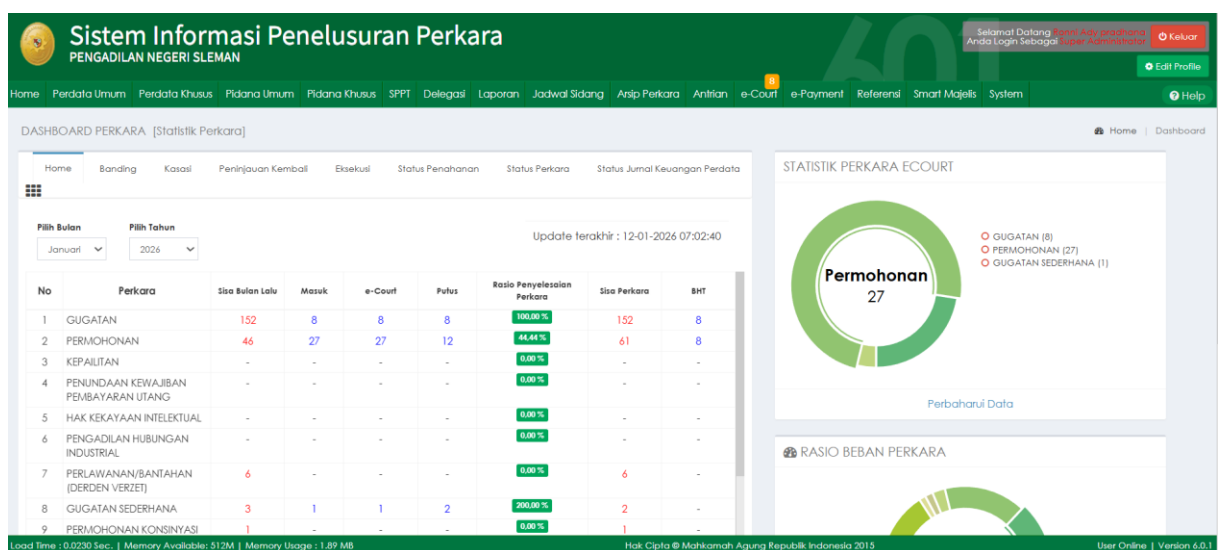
Sistem Informasi Penelusuran Perkara
PENGADILAN NEGERI SLEMAN

Selamat Datang Gianni Ady pradhana
Anda Login Sebagai Super Administrator
Keluar
Edit Profile

Home Perdata Umum Perdata Khusus Pidana Umum Pidana Khusus SPPT Delegasi Laporan Jadwal Sidang Arsip Perkara Antrian e-Court 8 e-Payment Referensi Smart Majelis System
Help

DASHBOARD PERKARA [Statistik Perkara]
Home | Dashboard

Home Banding Kasasi Peninjauan Kembali Eksekusi Status Penahanan Status Perkara Status Jurnal Keuangan Perdata

Pilih Bulan
Januari
Pilih Tahun
2026

Update terakhir : 12-01-2026 07:02:40

| No | Perkara | Sisa Bulan Lalu | Masuk | e-Court | Putus | Rasio Penyelesaian Perkara | Sisa Perkara | BHT |
|---|---|---|---|---|---|---|---|---|
| 1 | GUGATAN | 152 | 8 | 8 | 8 | 100,00 % | 152 | 8 |
| 2 | PERMOHONAN | 46 | 27 | 27 | 12 | 44,44 % | 61 | 8 |
| 3 | KEPAILITAN | - | - | - | - | 0,00 % | - | - |
| 4 | PENUNDAAN KEWAJIBAN PEMBAYARAN UTANG | - | - | - | - | 0,00 % | - | - |
| 5 | HAK KEKAYAAN INTELEKTUAL | - | - | - | - | 0,00 % | - | - |
| 6 | PENGADILAN HUBUNGAN INDUSTRIAL | - | - | - | - | 0,00 % | - | - |
| 7 | PERLAWANAN/BANTAHAN (DERDEN VERZET) | 6 | - | - | - | 0,00 % | 6 | - |
| 8 | GUGATAN SEDERHANA | 3 | 1 | 1 | 2 | 200,00 % | 2 | - |
| 9 | PERMOHONAN KONSINYASI | 1 | - | - | - | 0,00 % | 1 | - |

STATISTIK PERKARA ECOURT
Permohonan
27
GUGATAN (8)
PERMOHONAN (27)
GUGATAN SEDERHANA (1)
Perbaharui Data

RASIO BEBAN PERKARA

Load Time : 0.0230 Sec. | Memory Available: 512M | Memory Usage : 1.89 MB
Hak Cipta © Mahkamah Agung Republik Indonesia 2015
User Online | Version 6.0.1